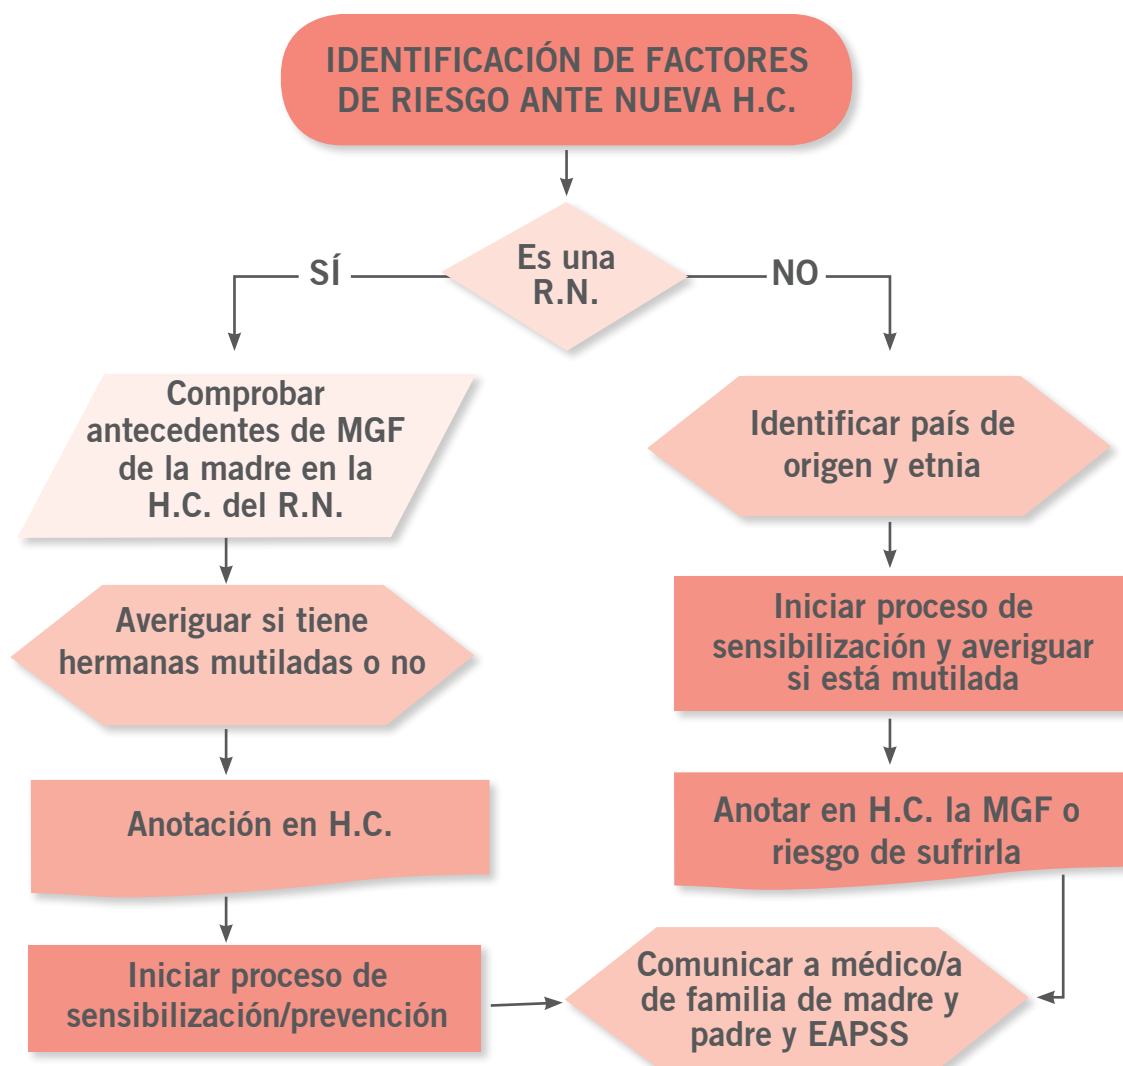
IDENTIFICACIÓN DE FACTORES DE RIESGO ANTE NUEVA H.C.

Es una R.N.

SÍ

NO

Comprobar antecedentes de MGF de la madre en la H.C. del R.N.

Averiguar si tiene hermanas mutiladas o no

Anotación en H.C.

Iniciar proceso de sensibilización/prevención

Identificar país de origen y etnia

Iniciar proceso de sensibilización y averiguar si está mutilada

Anotar en H.C. la MGF o riesgo de sufrirla

Comunicar a médico/a de familia de madre y padre y EAPSS